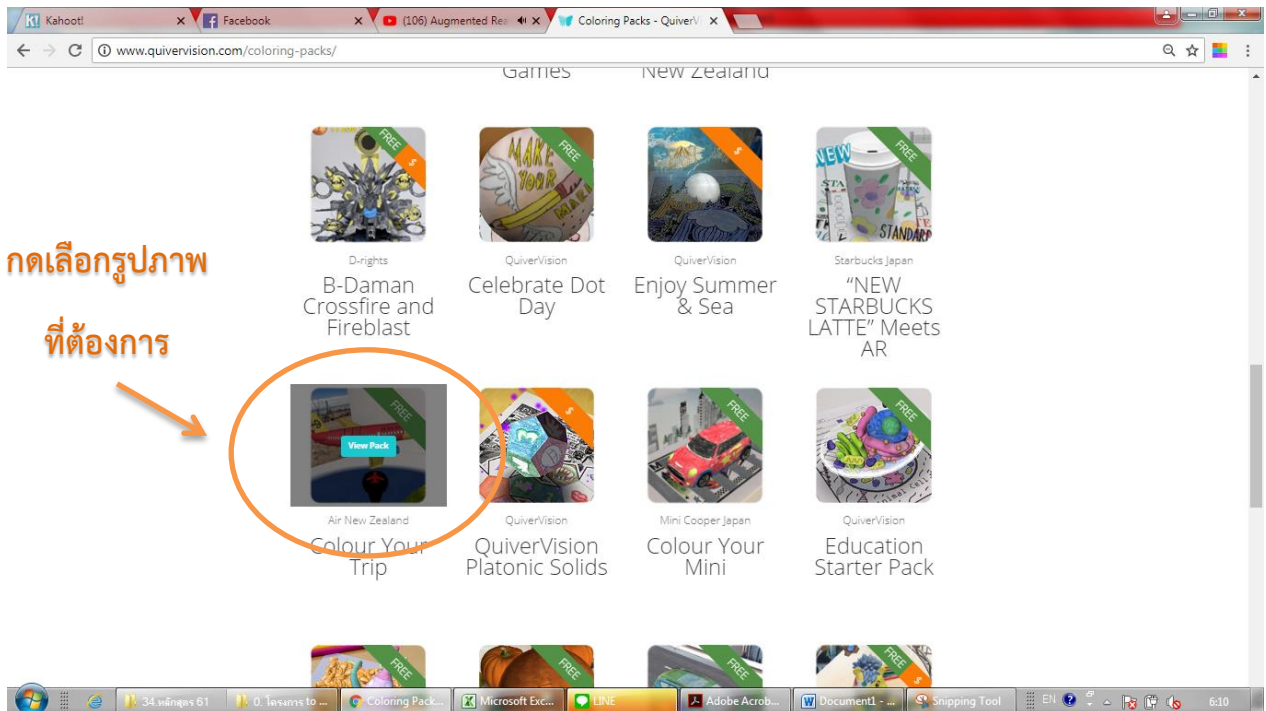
Kahoot! | Facebook | (106) Augmented Rea | Coloring Packs - QuiverV

www.quivervision.com/coloring-packs/

Games | New Zealand

FREE $ | MAKE YOUR | FREE | $ | NEW FREE STANDARD

D-rights
B-Daman Crossfire and Fireblast

QuiverVision
Celebrate Dot Day

QuiverVision
Enjoy Summer & Sea

Starbucks Japan
"NEW STARBUCKS LATTE" Meets AR

กดเลือกรูปภาพ

ที่ต้องการ

FREE
View Pack
Air New Zealand
Colour Your Trip

$
QuiverVision
QuiverVision Platonic Solids

FREE
Mini Cooper Japan
Colour Your Mini

FREE
QuiverVision
Education Starter Pack

FREE | FREE | FREE | FREE

34.หลักสูตร 61 | 0. โครงการ to ... | Coloring Pack... | Microsoft Exc... | LINE | Adobe Acrob... | Document1 - ... | Snipping Tool | EN | 6:10